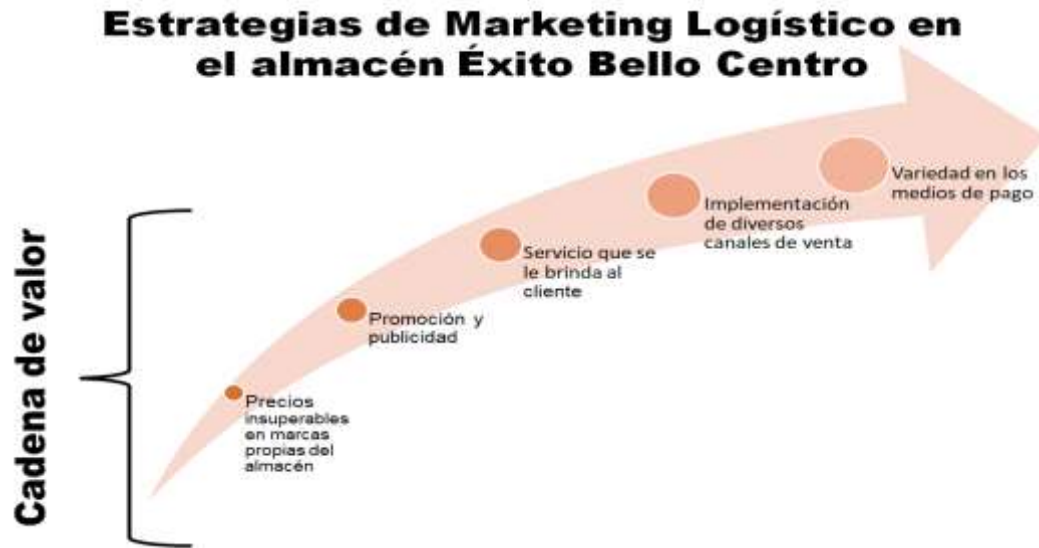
Estrategias de Marketing Logístico en el almacén Éxito Bello Centro

Cadena de valor

Precios insuperables en marcas propias del almacén

Promoción y publicidad

Servicio que se le brinda al cliente

Implementación de diversos canales de venta

Variedad en los medios de pago